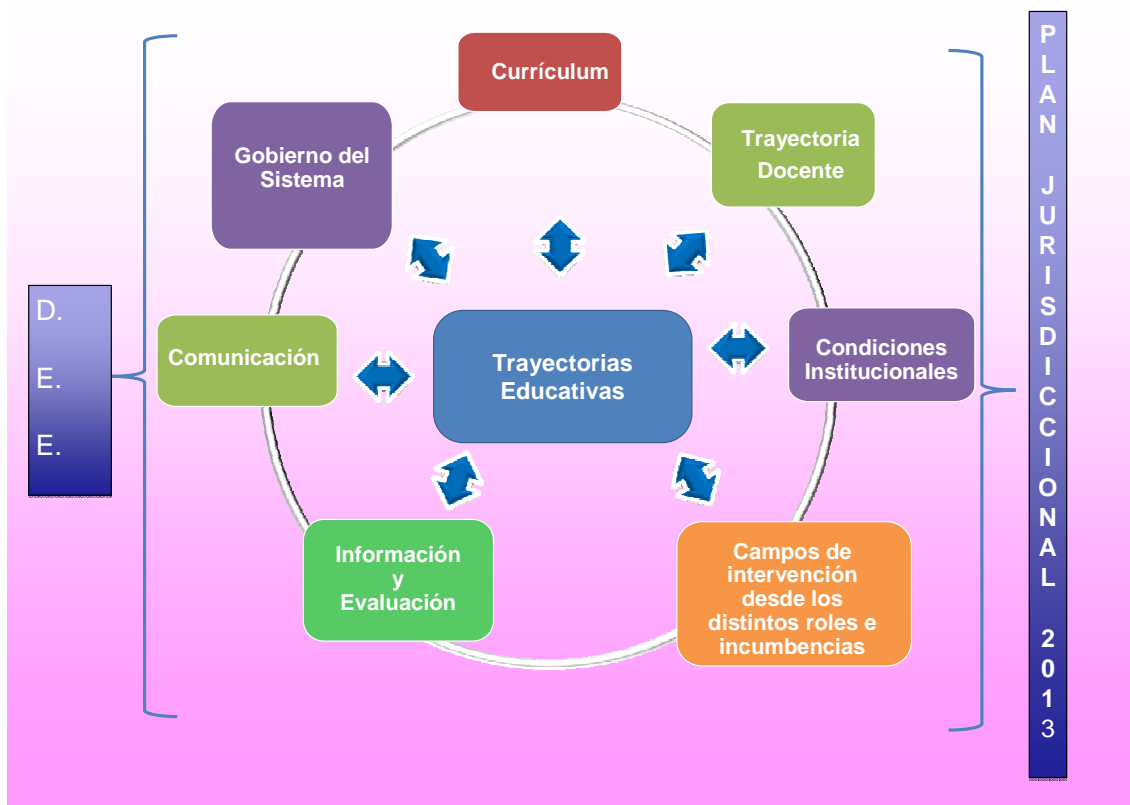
D.
E.
E.

Currículum

Gobierno del Sistema

Trayectoria Docente

Comunicación

Trayectorias Educativas

Condiciones Institucionales

Información y Evaluación

Campos de intervención desde los distintos roles e incumbencias

PLAN JURISDICCIONAL 2013